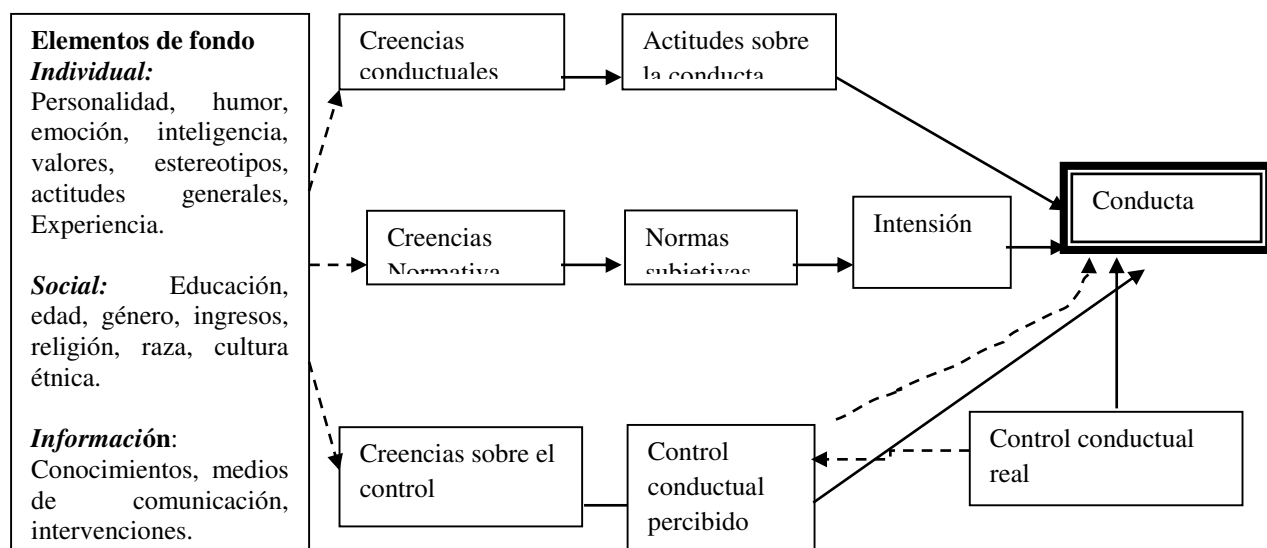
**Elementos de fondo**
***Individual:***
Personalidad, humor, emoción, inteligencia, valores, estereotipos, actitudes generales, Experiencia.

***Social:*** Educación, edad, género, ingresos, religión, raza, cultura étnica.

***Informació*n**: Conocimientos, medios de comunicación, intervenciones.

Creencias conductuales

Actitudes sobre la conducta

Creencias Normativa

Normas subjetivas

Intensión

Conducta

Creencias sobre el control

Control conductual percibido

Control conductual real